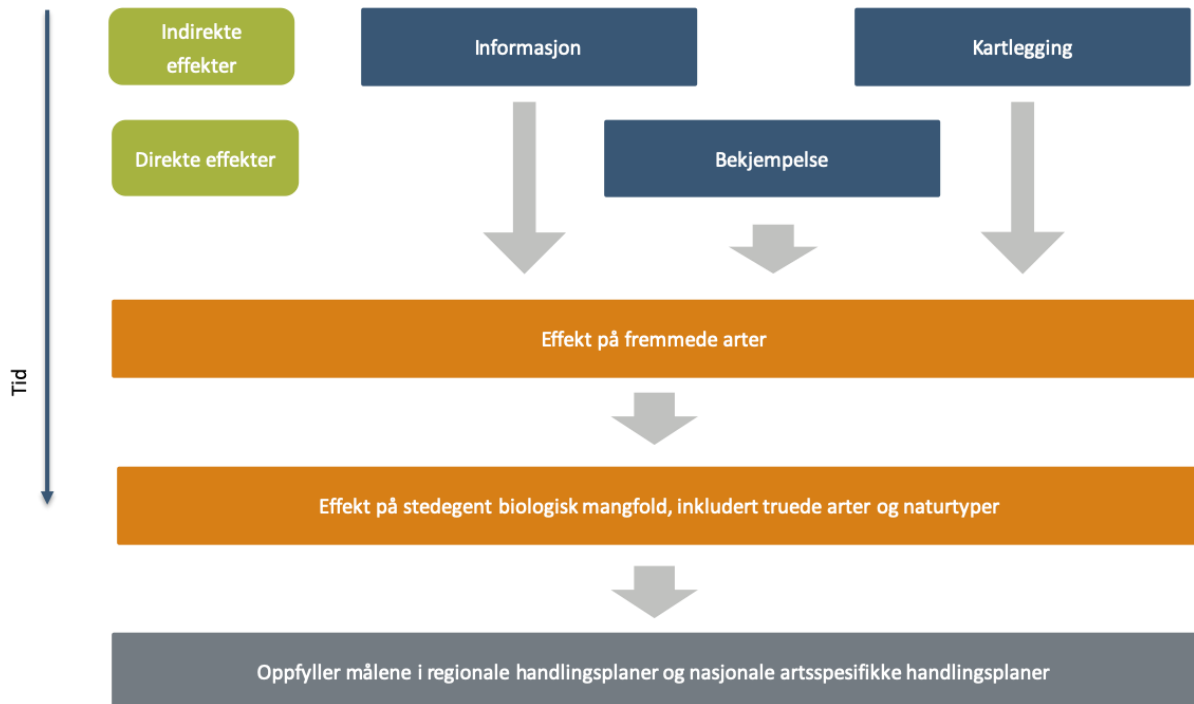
Tid

Indirekte effekter

Informasjon

Kartlegging

Direkte effekter

Bekjempelse

Effekt på fremmede arter

Effekt på stedegent biologisk mangfold, inkludert truede arter og naturtyper

Oppfyller målene i regionale handlingsplaner og nasjonale artsspesifikke handlingsplaner